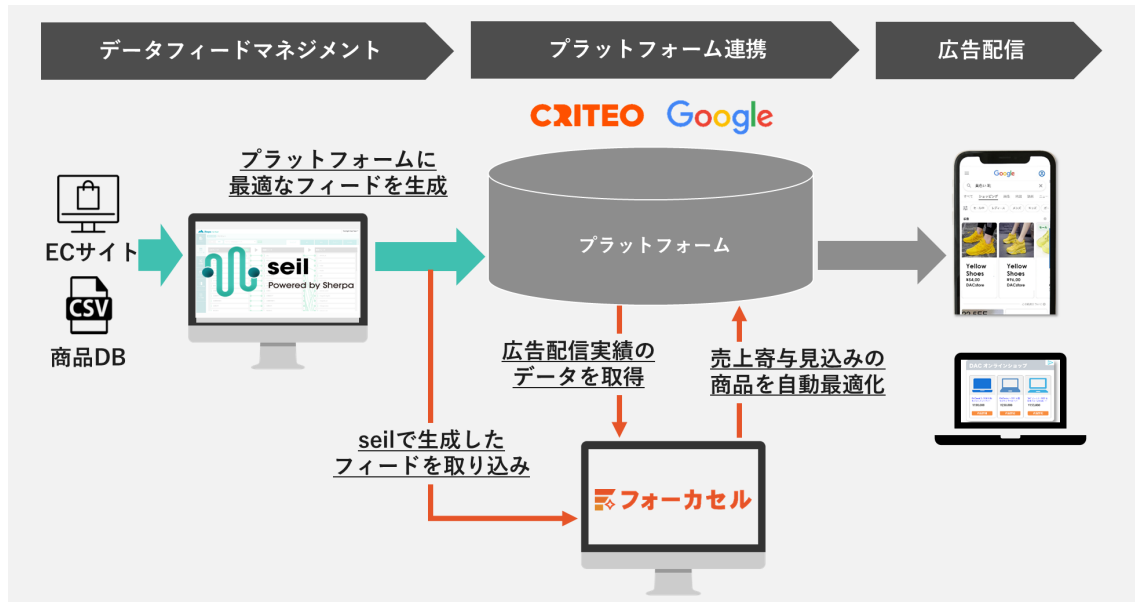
データフィードマネジメント

プラットフォーム連携

広告配信

CRITEO Google

プラットフォームに
最適なフィードを生成

ECサイト

CSV

商品DB

seil
Powered by Sherpa

プラットフォーム

Google

Yellow Shoes

Yellow Shoes

広告配信実績の
データを取得

売上寄与見込みの
商品を自動最適化

seilで生成した
フィードを取り込み

フォーカセル